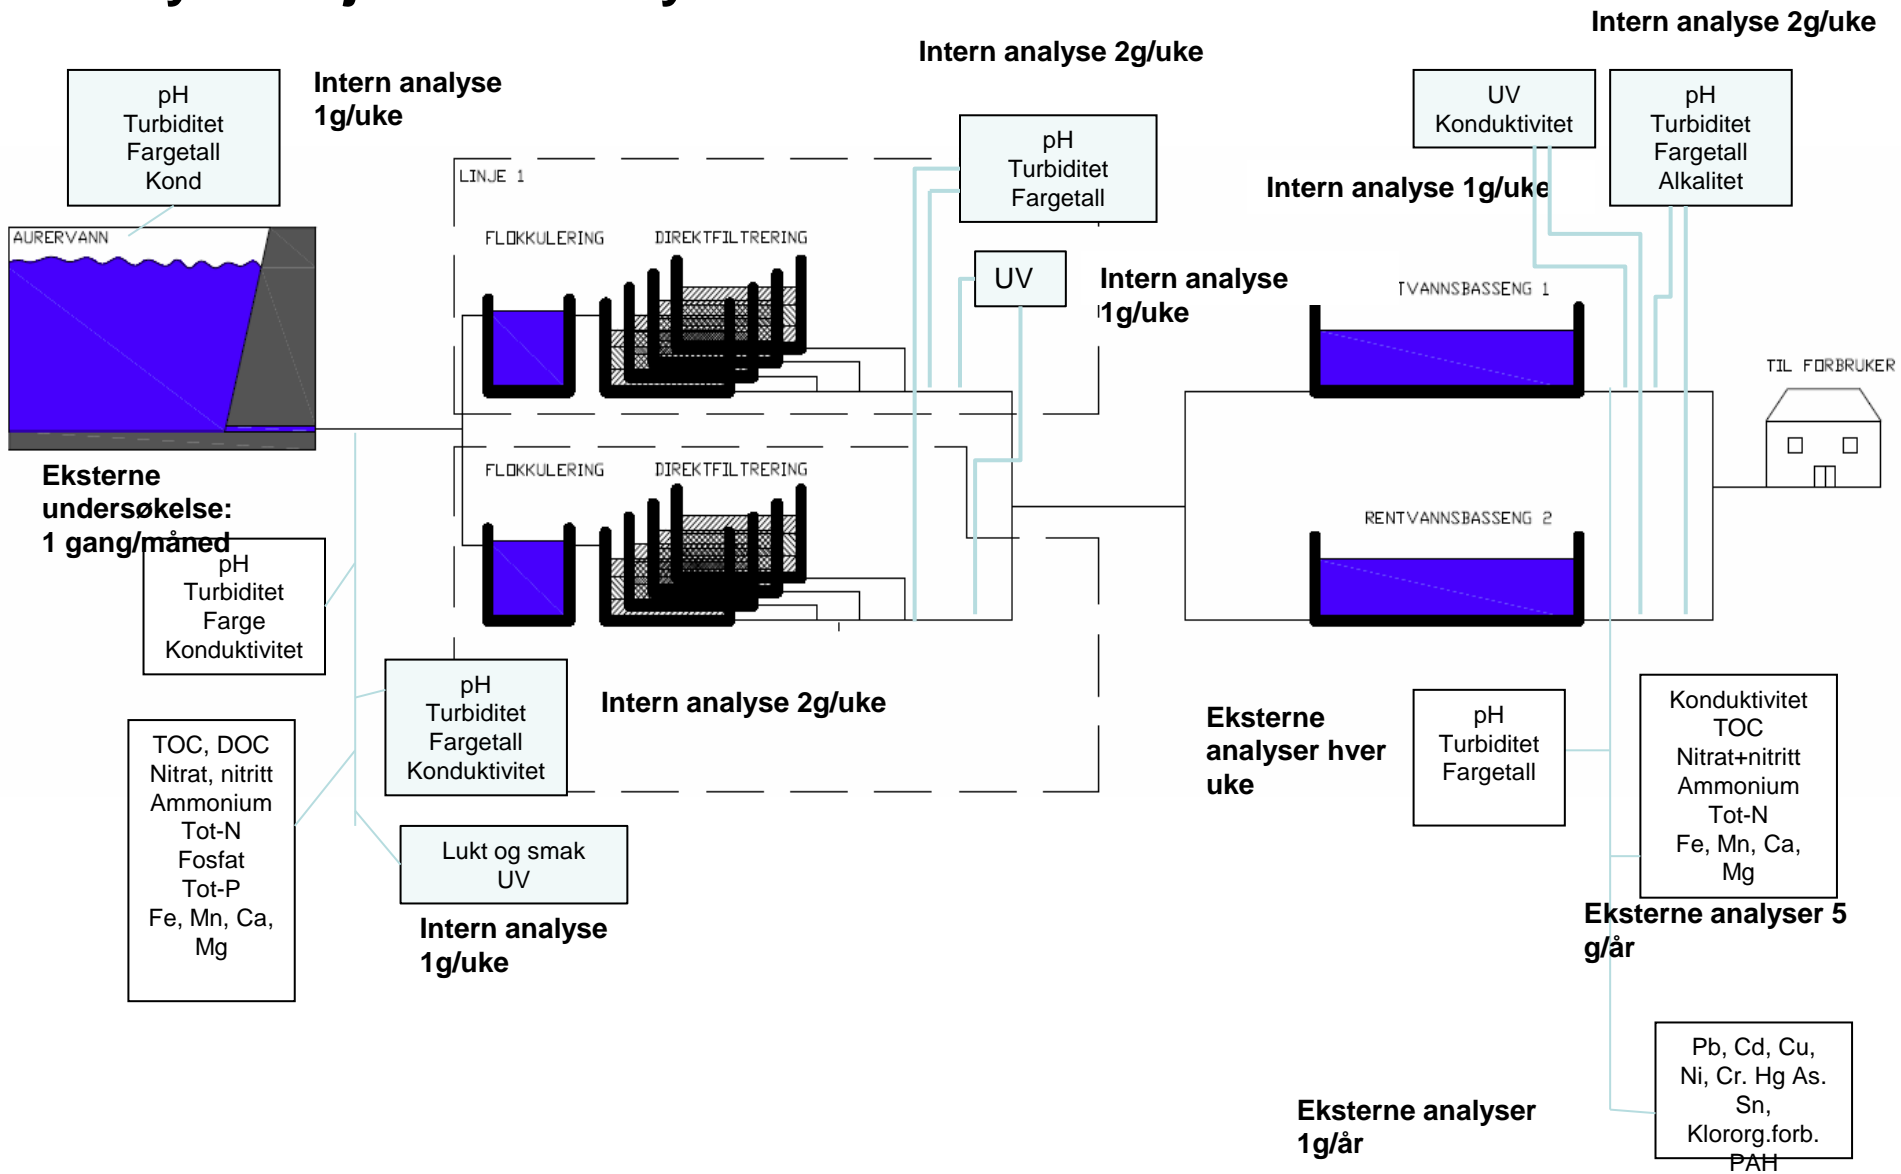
Intern analyse 2g/uke

pH
Turbiditet
Fargetall
Kond

Intern analyse 1g/uke

Intern analyse 2g/uke

UV
Konduktivitet

pH
Turbiditet
Fargetall
Alkalitet

pH
Turbiditet
Fargetall

Intern analyse 1g/uke

AURERVANN

LINJE 1

FLOKKULERING

DIREKTFILTRERING

UV

Intern analyse 1g/uke

TVANNSBASSENG 1

TIL FORBRUKER

Eksterne undersøkelse: 1 gang/måned

FLOKKULERING

DIREKTFILTRERING

RENTVANNSBASSENG 2

pH
Turbiditet
Farge
Konduktivitet

pH
Turbiditet
Fargetall
Konduktivitet

Intern analyse 2g/uke

Eksterne analyser hver uke

pH
Turbiditet
Fargetall

Konduktivitet
TOC
Nitrat+nitritt
Ammonium
Tot-N
Fe, Mn, Ca, Mg

TOC, DOC
Nitrat, nitritt
Ammonium
Tot-N
Fosfat
Tot-P
Fe, Mn, Ca, Mg

Lukt og smak
UV

Intern analyse 1g/uke

Eksterne analyser 5 g/år

Eksterne analyser 1g/år

Pb, Cd, Cu, Ni, Cr. Hg As. Sn, Klororg.forb. PAH